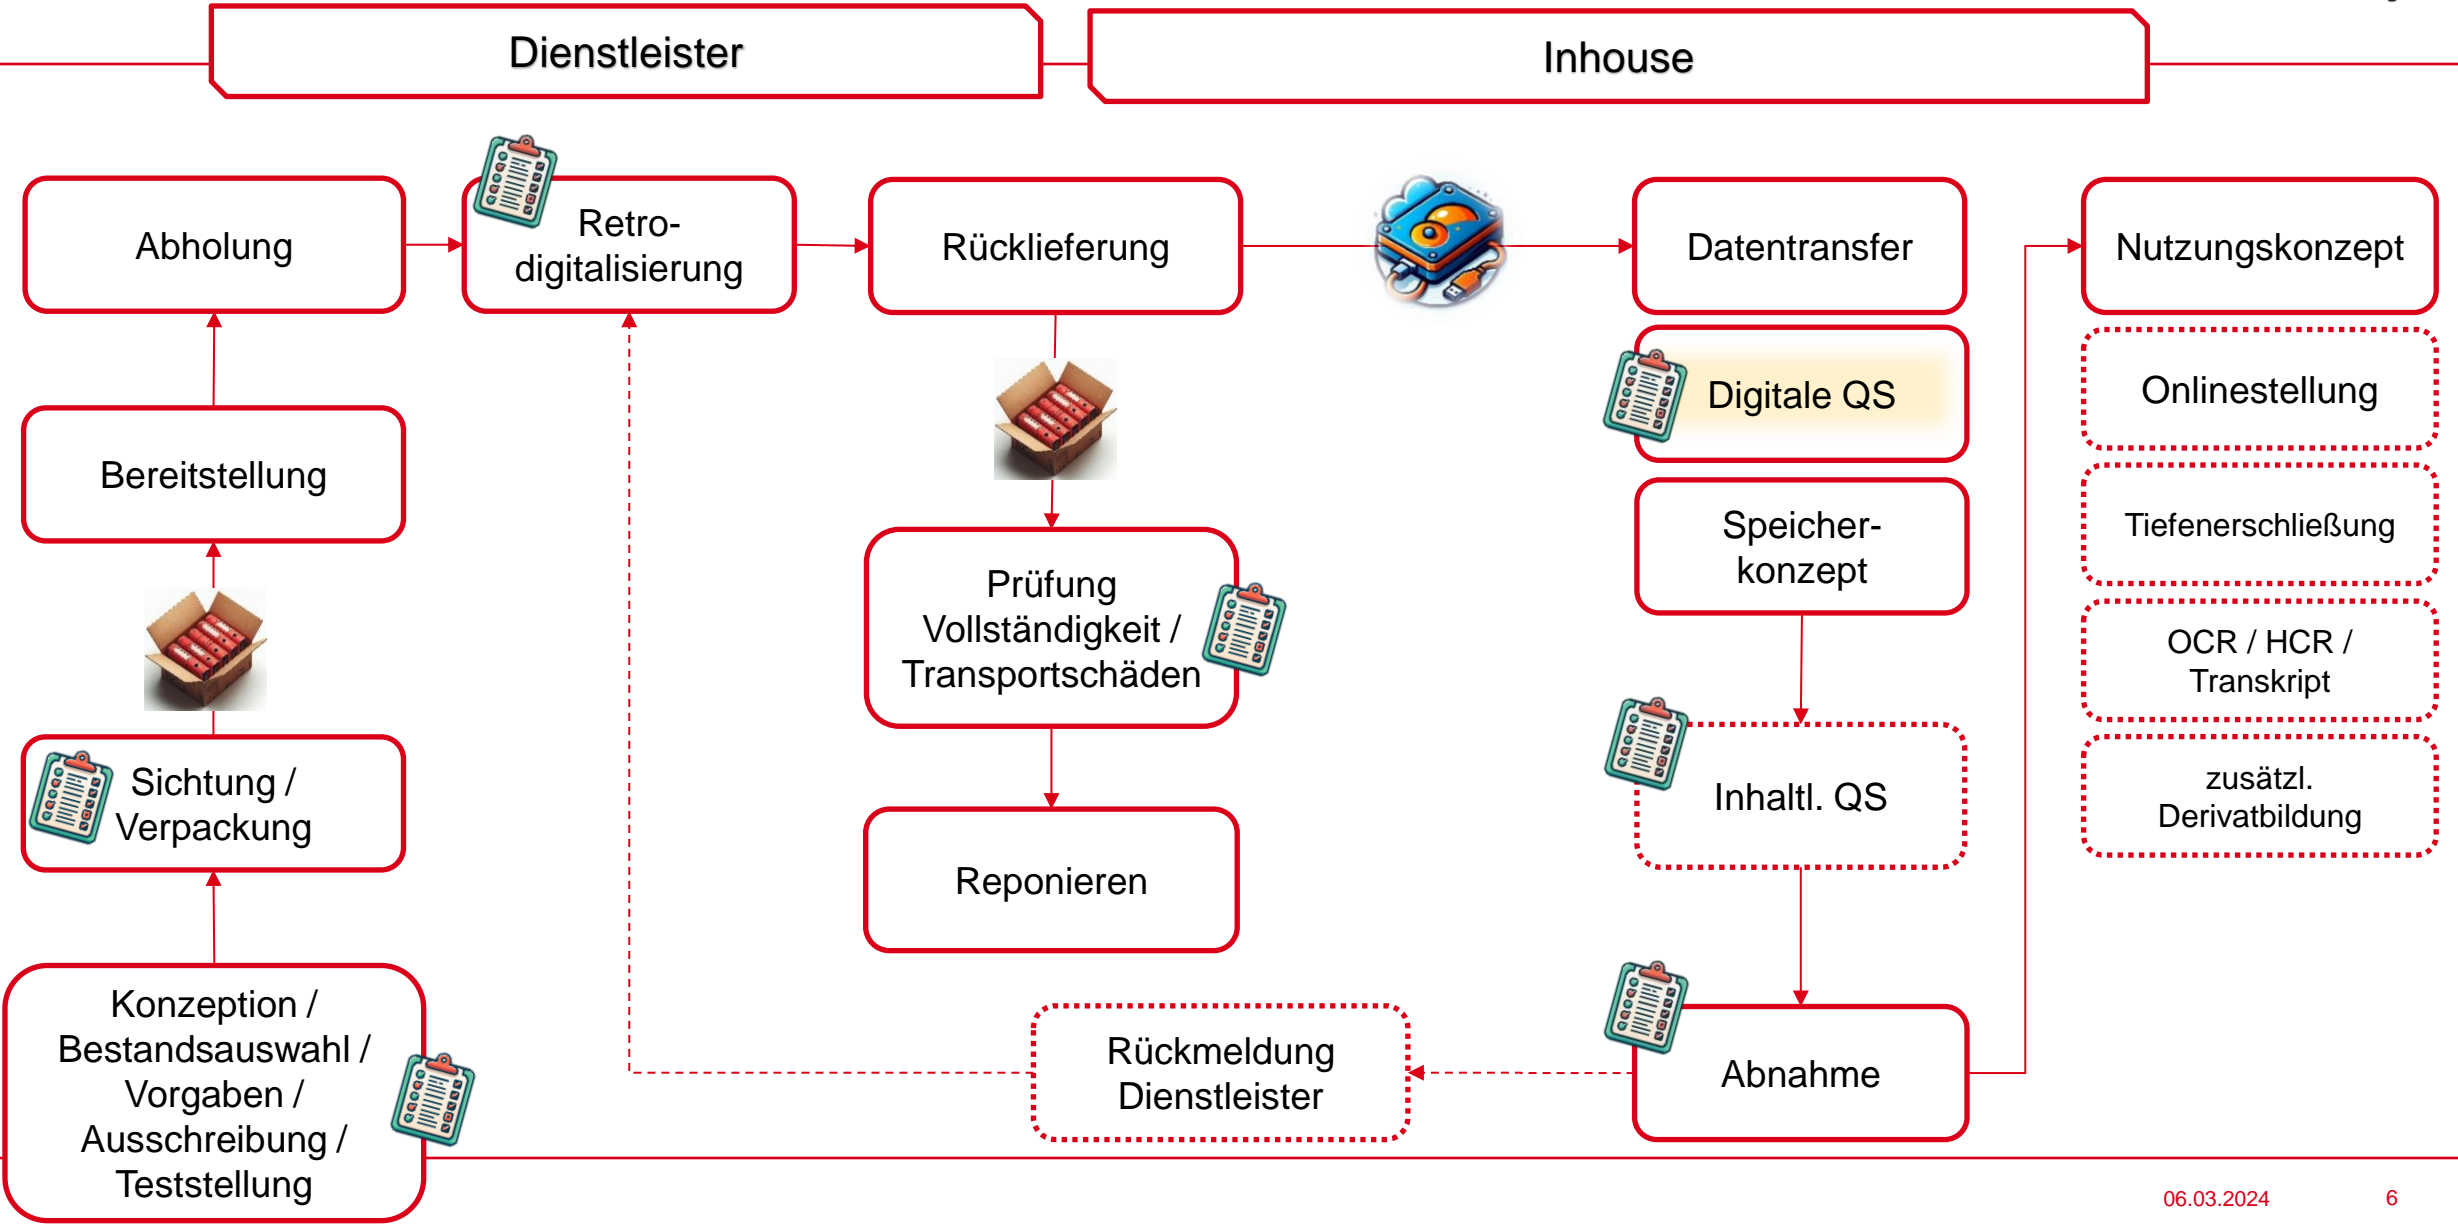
Dienstleister

Inhouse

Abholung

Retrodigitalisierung

Rücklieferung

Datentransfer

Nutzungskonzept

Bereitstellung

Digitale QS

Onlinestellung

Prüfung Vollständigkeit / Transportschäden

Speicherkonzept

Tiefenerschließung

OCR / HCR / Transkript

Sichtung / Verpackung

Inhaltl. QS

zusätzl. Derivatbildung

Reponieren

Konzeption / Bestandsauswahl / Vorgaben / Ausschreibung / Teststellung

Rückmeldung Dienstleister

Abnahme

06.03.2024

6